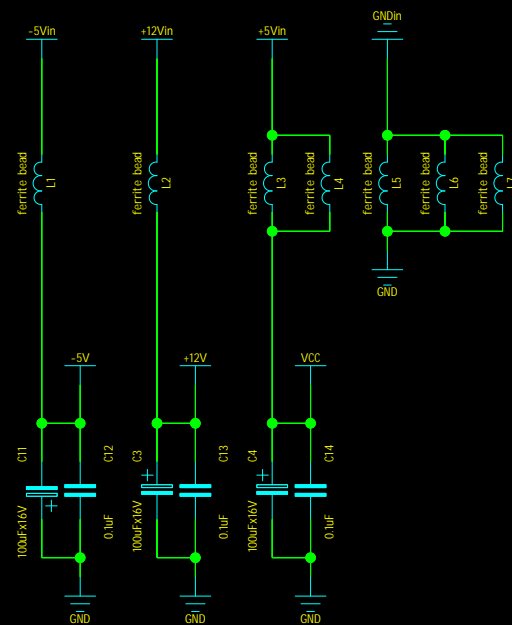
-5Vin

+12Vin

+5Vin

GNDin

ferrite bead L1

ferrite bead L2

ferrite bead L3

ferrite bead L4

ferrite bead L5

ferrite bead L6

ferrite bead L7

GND

-5V

+12V

VCC

C11

C12

C3

C13

C4

C14

100uFx16V

0.1uF

100uFx16V

0.1uF

100uFx16V

0.1uF

GND

GND

GND